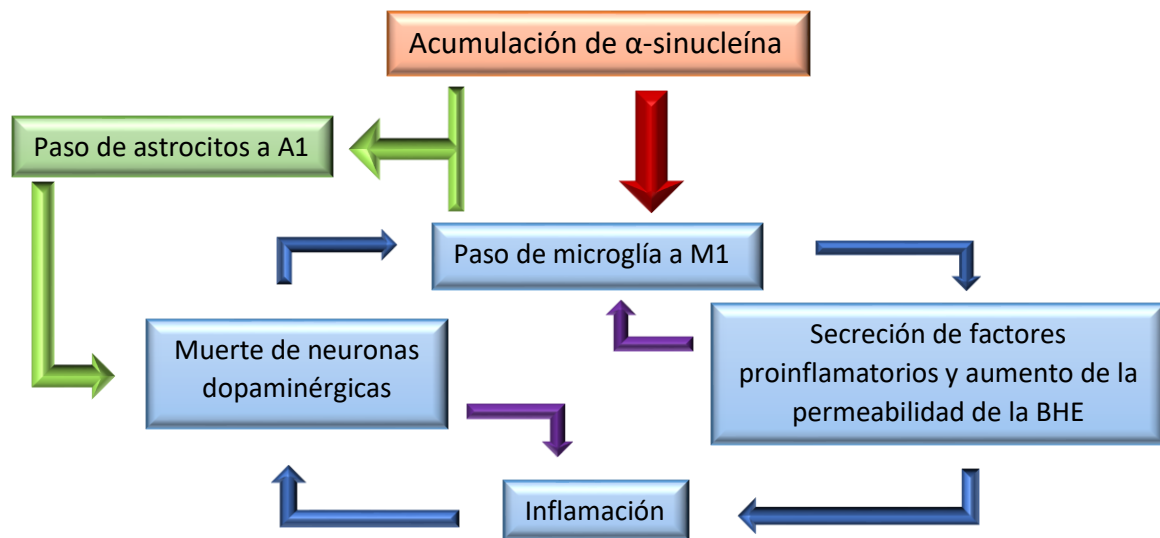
Acumulación de α-sinucleína

Paso de astrocitos a A1

Paso de microglía a M1

Muerte de neuronas dopaminérgicas

Secreción de factores proinflamatorios y aumento de la permeabilidad de la BHE

Inflamación